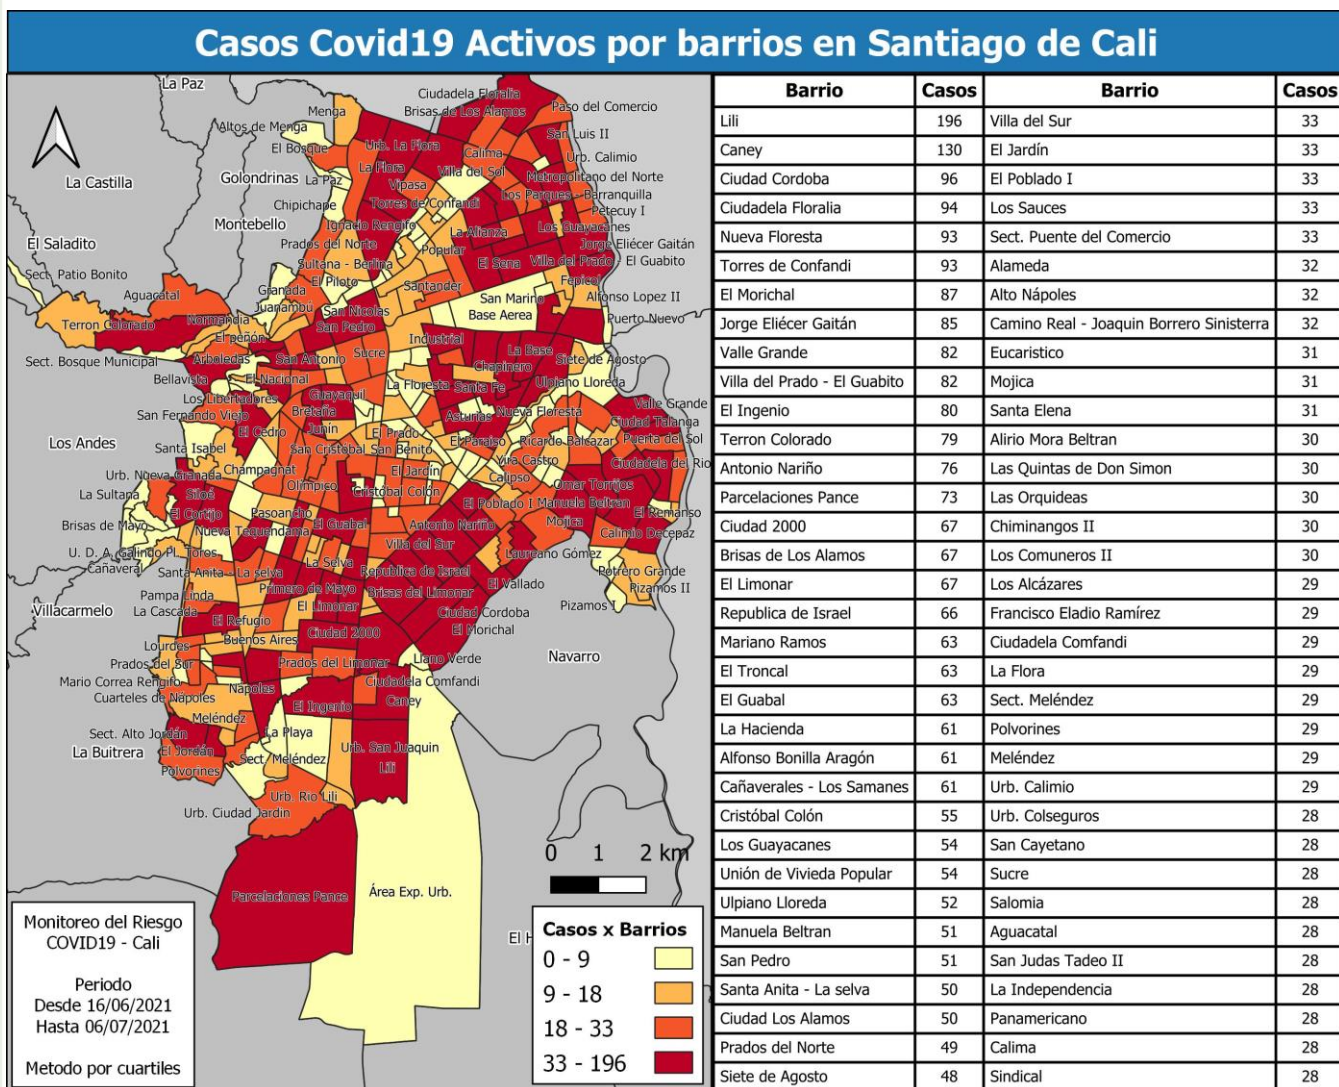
Casos Covid19 Activos por barrios en Santiago de Cali

La Paz
La Castilla
El Saladito
Sect. Patio Bonito
Aguacatal
Terron Colorado
Sect. Bosque Municipal
Los Andes
La Sultana
Brisas de Mayo
U. D. A. Galindo Pl. Toros
Cañaveral
Villacarmelo
La Buitrera
Montebello
Golondrinas
Altos de Menga
Menga
El Bosque
Chipichape
Ciudadela Floralia
Brisas de Los Alamos
Paso del Comercio
San Luis II
Urb. Calimio
Urb. La Flora
Calima
La Flora
Villa del Sol
Vipasa
Metropolitano del Norte
Los Parques - Barranquilla
Petecuy I
Torres de Confandi
Ignacio Rengifo
Prados del Norte
La Alianza
Los Guayacanes
Jorge Eliécer Gaitán
Popular
Sultana - Berlina
El Sena
Villa del Prado - El Guabito
Fepicol
Granada
El Piloto
Santander
San Marino
Alfonso Lopez II
Base Aerea
Puerto Nuevo
Juanambú
San Nicolas
Normandía
San Pedro
El Peñón
Industrial
Arboledas
San Antonio
Sucre
La Base
Siete de Agosto
Chapinero
Bellavista
El Nacional
La Floresta
Santa Fe
Ulpiano Lloreda
Los Libertadores
Guayaquil
San Fernando Viejo
Bretaña
Asturias
Nueva Floresta
Valle Grande
Ciudad Talanga
El Cedro
Junín
El Prado
Santa Isabel
San Cristobal
San Benito
El Paraiso
Ricardo Balcazar
Puerta del Sol
Yira Castro
Urb. Nueva Granada
Champagnat
El Jardín
Calipso
Ciudadela del Rio
Siloé
Olímpico
Cristobal Colón
Omar Torrijos
El Cortijo
Pasoancho
El Poblado I
Manuela Beltran
El Remanso
Nueva Tequendama
El Guabal
Antonio Nariño
Mojica
Calimio Decepaz
La Selva
Villa del Sur
Laureano Gómez
Santa Anita - La selva
Republica de Israel
Potrero Grande
Primero de Mayo
El Vallado
Pizamos II
Pampa Linda
Brisas del Limonar
Pizamos I
La Cascada
El Limonar
Ciudad Cordoba
El Refugio
El Morichal
Buenos Aires
Ciudad 2000
Lourdes
Prados del Sur
Prados del Limonar
Llano Verde
Navarro
Mario Correa Rengifo
Ciudadela Comfandi
Cuarteles de Nápoles
Nápoles
Caney
Meléndez
El Ingenio
Sect. Alto Jordán
La Playa
El Jordán
Urb. San Juaquin
Sect. Meléndez
Lili
Polvorines
Urb. Rio Lili
Urb. Ciudad Jardín
Parcelaciones Pance
Área Exp. Urb.
El H
0 1 2 km

Monitoreo del Riesgo COVID19 - Cali

Periodo
Desde 16/06/2021
Hasta 06/07/2021

Metodo por cuartiles

Casos x Barrios
0 - 9
9 - 18
18 - 33
33 - 196

| Barrio | Casos | Barrio | Casos |
|---|---|---|---|
| Lili | 196 | Villa del Sur | 33 |
| Caney | 130 | El Jardín | 33 |
| Ciudad Cordoba | 96 | El Poblado I | 33 |
| Ciudadela Floralia | 94 | Los Sauces | 33 |
| Nueva Floresta | 93 | Sect. Puente del Comercio | 33 |
| Torres de Confandi | 93 | Alameda | 32 |
| El Morichal | 87 | Alto Nápoles | 32 |
| Jorge Eliécer Gaitán | 85 | Camino Real - Joaquin Borrero Sinisterra | 32 |
| Valle Grande | 82 | Eucaristico | 31 |
| Villa del Prado - El Guabito | 82 | Mojica | 31 |
| El Ingenio | 80 | Santa Elena | 31 |
| Terron Colorado | 79 | Alirio Mora Beltran | 30 |
| Antonio Nariño | 76 | Las Quintas de Don Simon | 30 |
| Parcelaciones Pance | 73 | Las Orquideas | 30 |
| Ciudad 2000 | 67 | Chiminangos II | 30 |
| Brisas de Los Alamos | 67 | Los Comuneros II | 30 |
| El Limonar | 67 | Los Alcázares | 29 |
| Republica de Israel | 66 | Francisco Eladio Ramírez | 29 |
| Mariano Ramos | 63 | Ciudadela Comfandi | 29 |
| El Troncal | 63 | La Flora | 29 |
| El Guabal | 63 | Sect. Meléndez | 29 |
| La Hacienda | 61 | Polvorines | 29 |
| Alfonso Bonilla Aragón | 61 | Meléndez | 29 |
| Cañaverales - Los Samanes | 61 | Urb. Calimio | 29 |
| Cristóbal Colón | 55 | Urb. Colseguros | 28 |
| Los Guayacanes | 54 | San Cayetano | 28 |
| Unión de Vivieda Popular | 54 | Sucre | 28 |
| Ulpiano Lloreda | 52 | Salomia | 28 |
| Manuela Beltran | 51 | Aguacatal | 28 |
| San Pedro | 51 | San Judas Tadeo II | 28 |
| Santa Anita - La selva | 50 | La Independencia | 28 |
| Ciudad Los Alamos | 50 | Panamericano | 28 |
| Prados del Norte | 49 | Calima | 28 |
| Siete de Agosto | 48 | Sindical | 28 |